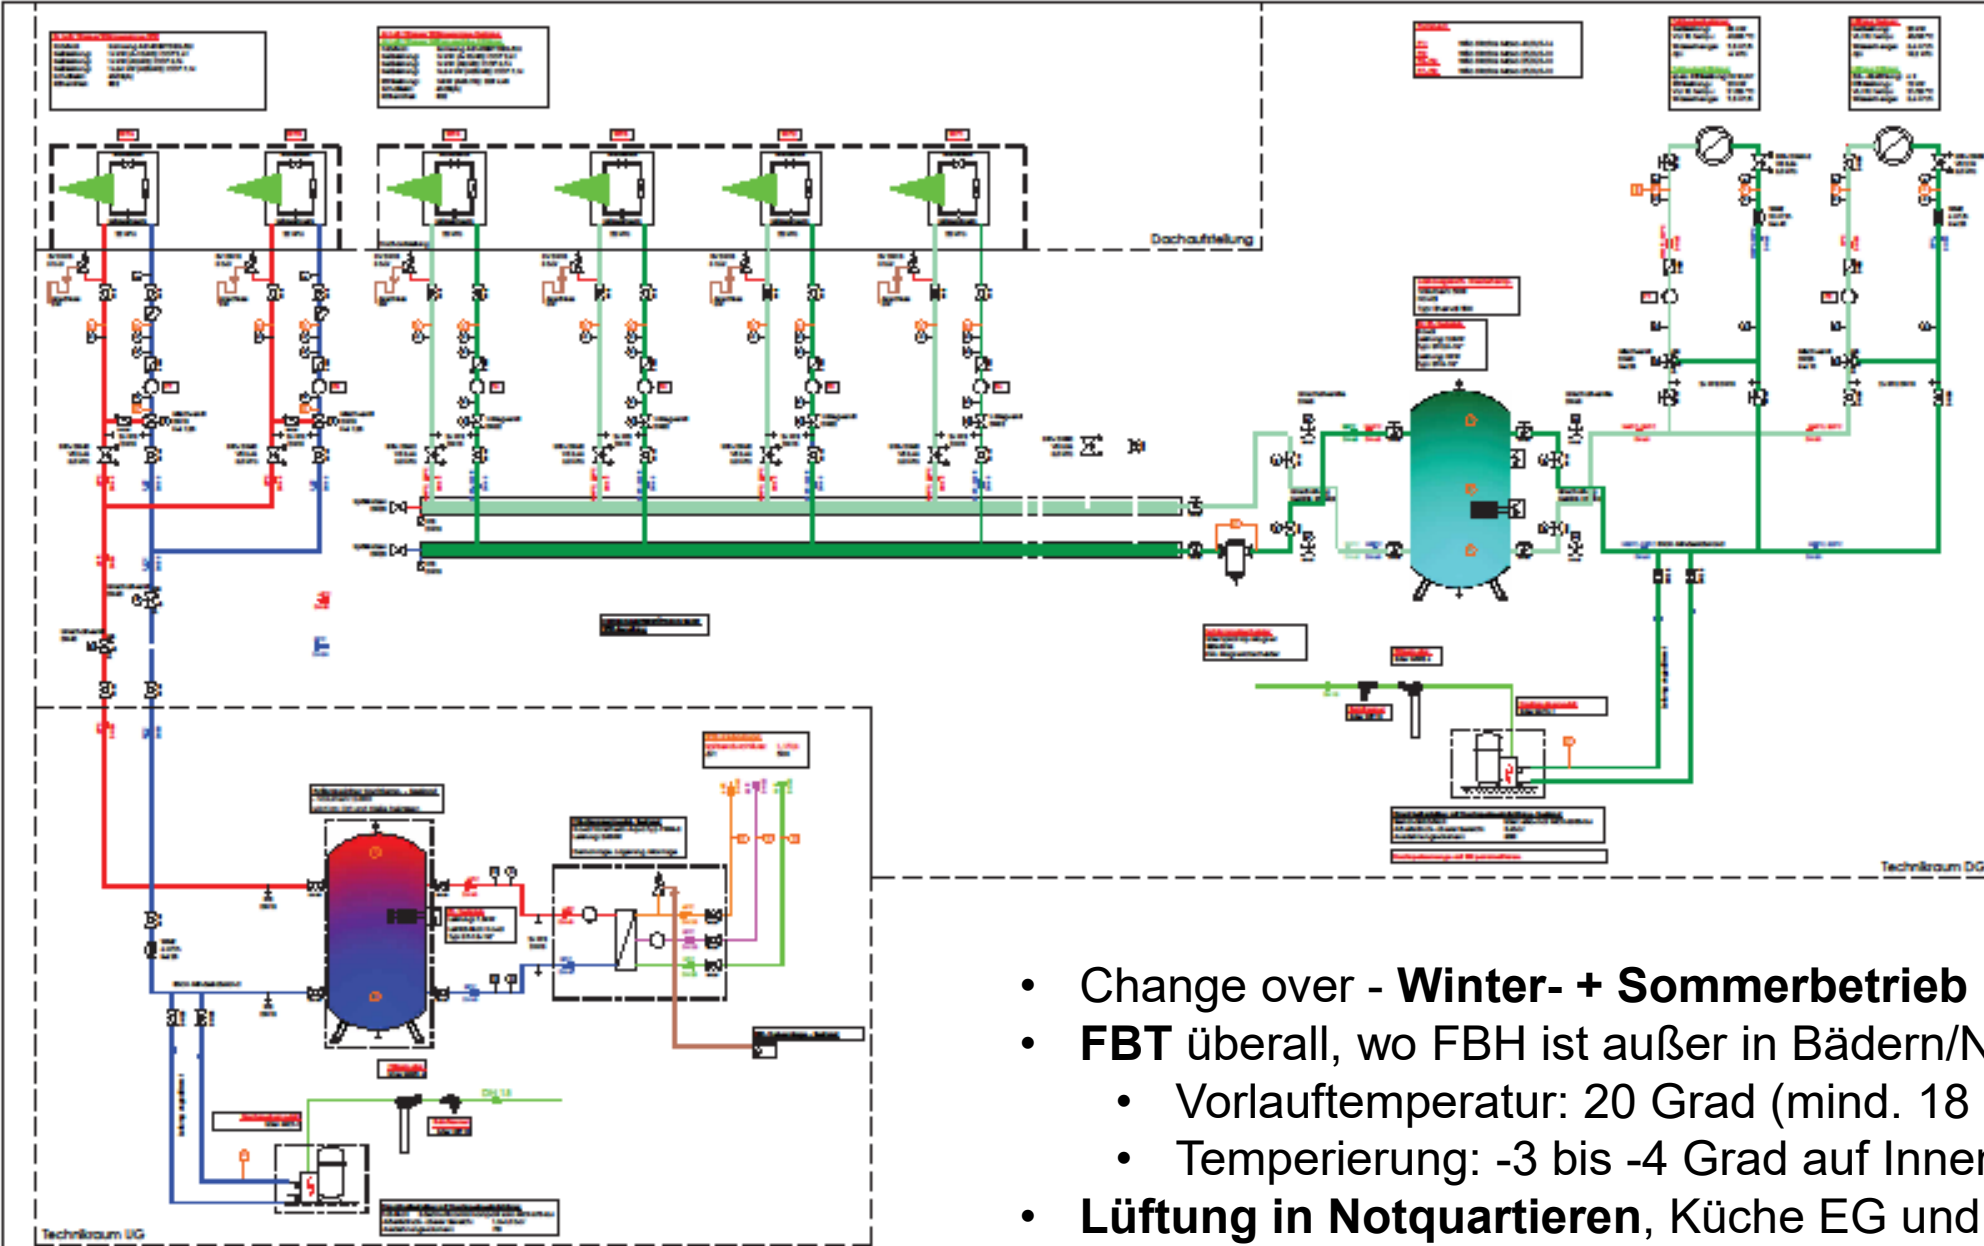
Dachaufstellung

Technikraum DG

Technikraum UG

- Change over - **Winter- + Sommerbetrieb**
- **FBT** überall, wo FBH ist außer in Bädern/N
  - Vorlauftemperatur: 20 Grad (mind. 18
  - Temperierung: -3 bis -4 Grad auf Inner
- **Lüftung in Notquartieren**, Küche EG und